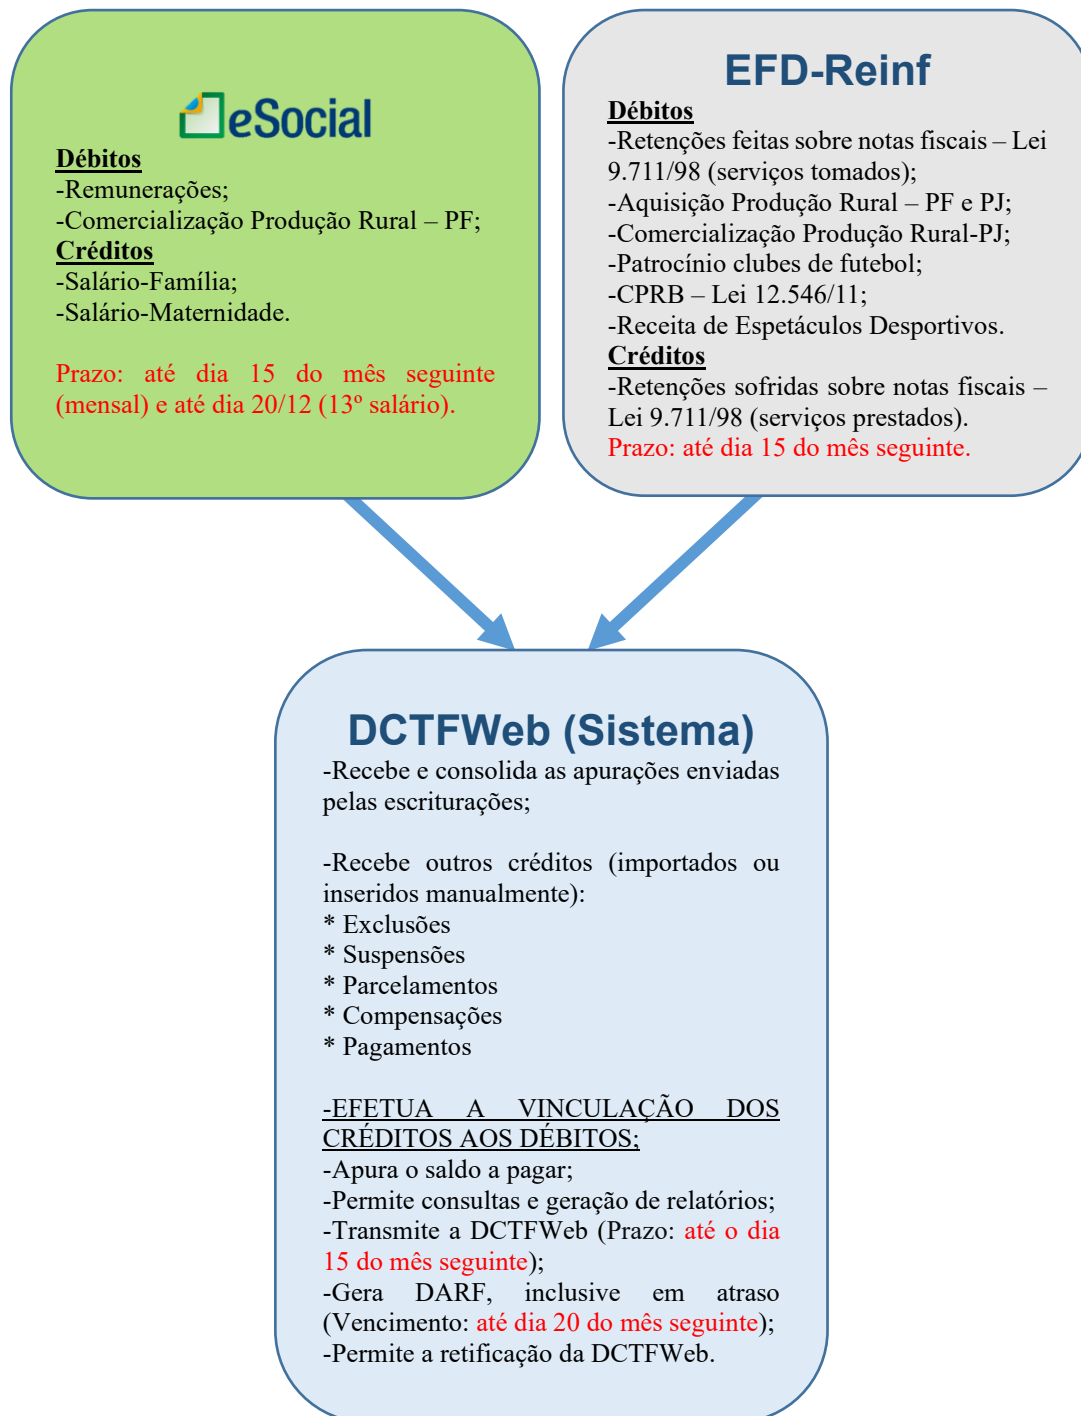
eSocial

Débitos
-Remunerações;
-Comercialização Produção Rural – PF;
Créditos
-Salário-Família;
-Salário-Maternidade.

Prazo: até dia 15 do mês seguinte (mensal) e até dia 20/12 (13º salário).

EFD-Reinf

Débitos
-Retenções feitas sobre notas fiscais – Lei 9.711/98 (serviços tomados);
-Aquisição Produção Rural – PF e PJ;
-Comercialização Produção Rural-PJ;
-Patrocínio clubes de futebol;
-CPRB – Lei 12.546/11;
-Receita de Espetáculos Desportivos.
Créditos
-Retenções sofridas sobre notas fiscais – Lei 9.711/98 (serviços prestados).
Prazo: até dia 15 do mês seguinte.

DCTFWeb (Sistema)

-Recebe e consolida as apurações enviadas pelas escriturações;

-Recebe outros créditos (importados ou inseridos manualmente):
* Exclusões
* Suspensões
* Parcelamentos
* Compensações
* Pagamentos

-EFETUA A VINCULAÇÃO DOS CRÉDITOS AOS DÉBITOS;
-Apura o saldo a pagar;
-Permite consultas e geração de relatórios;
-Transmite a DCTFWeb (Prazo: até o dia 15 do mês seguinte);
-Gera DARF, inclusive em atraso (Vencimento: até dia 20 do mês seguinte);
-Permite a retificação da DCTFWeb.